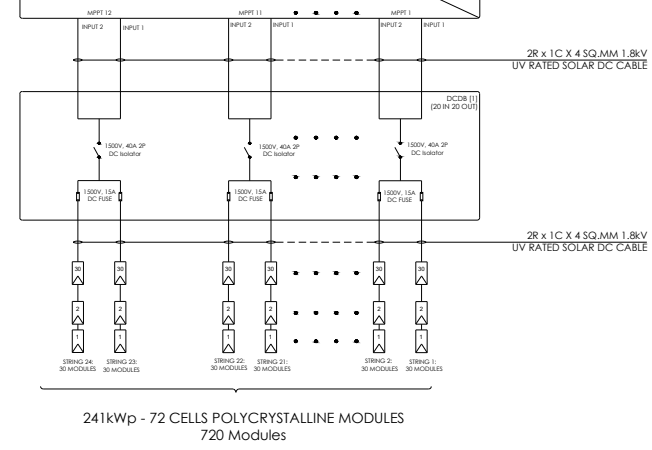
MPPT 12
INPUT 2 INPUT 1
MPPT 11
INPUT 2 INPUT 1
MPPT 1
INPUT 2 INPUT 1

2R x 1C X 4 SQ.MM 1.8kV
UV RATED SOLAR DC CABLE

DCDB [1]
(20 IN 20 OUT)

1500V, 40A 2P
DC Isolator

1500V, 40A 2P
DC Isolator

1500V, 40A 2P
DC Isolator

1500V, 15A
DC FUSE

1500V, 15A
DC FUSE

1500V, 15A
DC FUSE

2R x 1C X 4 SQ.MM 1.8kV
UV RATED SOLAR DC CABLE

30 30 30 30 30 30
2 2 2 2 2 2
1 1 1 1 1 1

STRING 24:
30 MODULES
STRING 23:
30 MODULES
STRING 22:
30 MODULES
STRING 21:
30 MODULES
STRING 2:
30 MODULES
STRING 1:
30 MODULES

241kWp - 72 CELLS POLYCRYSTALLINE MODULES
720 Modules